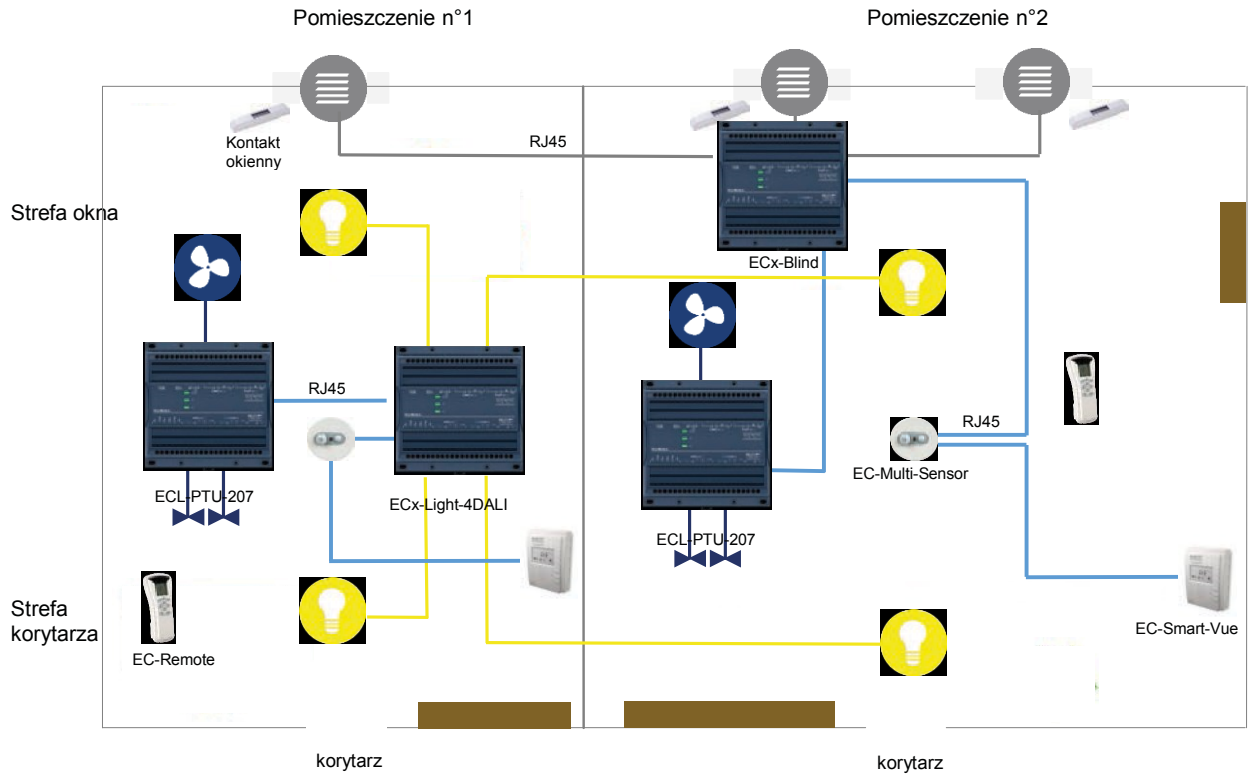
Pomieszczenie n°1

Pomieszczenie n°2

Kontakt okienny

RJ45

Strefa okna

ECx-Blind

RJ45

RJ45

ECL-PTU-207

ECx-Light-4DALI

EC-Multi-Sensor

ECL-PTU-207

Strefa korytarza

EC-Remote

EC-Smart-Vue

korytarz

korytarz